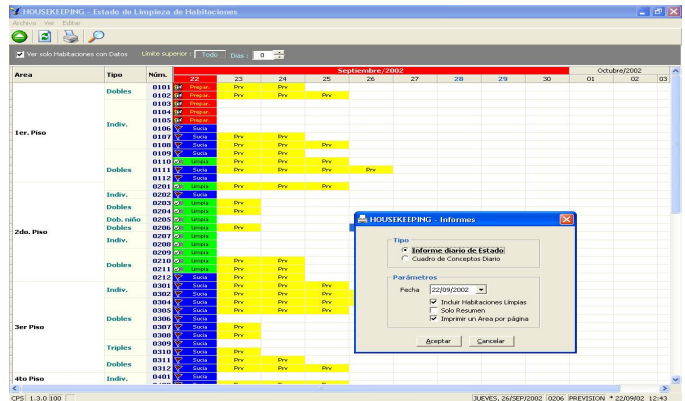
HOUSEKEEPING - Estado de Limpieza de Habitaciones

Archivo Ver Editar

Ver solo Habitaciones con Datos Límite superior: Todo Días: 0

| Area | Tipo | Núm. | 22 | 23 | 24 | 25 | 26 | 27 | 28 | 29 | 30 | 01 | 02 | 03 |
|---|---|---|---|---|---|---|---|---|---|---|---|---|---|---|
| | | | Septiembre/2002 | | | | | | | | | Octubre/2002 | | |
| 1er. Piso | Dobles | 0101 | Prepar. | Prv | Prv | | | | | | | | | |
| | | 0102 | Prepar. | Prv | Prv | Prv | | | | | | | | |
| | Indiv. | 0103 | Prepar. | | | | | | | | | | | |
| | | 0104 | Prepar. | | | | | | | | | | | |
| | | 0105 | Prepar. | | | | | | | | | | | |
| | | 0106 | Sucia | | | | | | | | | | | |
| | | 0107 | Sucia | Prv | Prv | | | | | | | | | |
| | | 0108 | Sucia | Prv | Prv | Prv | | | | | | | | |
| | | 0109 | Sucia | Prv | Prv | | | | | | | | | |
| | Dobles | 0110 | Limpia | Prv | Prv | Prv | | | | | | | | |
| | | 0111 | Sucia | Prv | Prv | Prv | Prv | | | | | | | |
| | | 0112 | Sucia | | | | | | | | | | | |
| 2do. Piso | | 0201 | Limpia | Prv | Prv | Prv | | | | | | | | |
| | Indiv. | 0202 | Sucia | | | | | | | | | | | |
| | Dobles | 0203 | Limpia | Prv | | | | | | | | | | |
| | | 0204 | Limpia | Prv | | | | | | | | | | |
| | Dob. niño | 0205 | Limpia | | | | | | | | | | | |
| | Dobles | 0206 | Limpia | Prv | | | | | | | | | | |
| | Indiv. | 0207 | Limpia | | | | | | | | | | | |
| | | 0208 | Limpia | | | | | | | | | | | |
| | | 0209 | Limpia | | | | | | | | | | | |
| | Dobles | 0210 | Limpia | Prv | | | | | | | | | | |
| | | 0211 | Limpia | Prv | | | | | | | | | | |
| | | 0212 | Sucia | | | | | | | | | | | |
| 3er Piso | Indiv. | 0301 | Sucia | Prv | Prv | Prv | | | | | | | | |
| | | 0302 | Sucia | Prv | Prv | Prv | | | | | | | | |
| | Dobles | 0304 | Sucia | Prv | Prv | Prv | | | | | | | | |
| | | 0305 | Sucia | Prv | Prv | Prv | | | | | | | | |
| | | 0306 | Sucia | | | | | | | | | | | |
| | | 0307 | Sucia | Prv | | | | | | | | | | |
| | | 0308 | Sucia | Prv | | | | | | | | | | |
| | Triples | 0309 | Sucia | | | | | | | | | | | |
| | | 0310 | Sucia | Prv | | | | | | | | | | |
| | Dobles | 0311 | Sucia | Prv | Prv | Prv | | | | | | | | |
| | | 0312 | Sucia | Prv | Prv | Prv | | | | | | | | |
| 4to Piso | Indiv. | 0401 | Sucia | | | | | | | | | | | |

HOUSEKEEPING - Informes

Tipo
Informe diario de Estado
Cuadro de Conceptos Diario

Parámetros
Fecha 22/09/2002
Incluir Habitaciones Limpias
Solo Resumen
Imprimir un Area por página

Aceptar Cancelar

CPS 1.3.0.100 JUEVES, 26/SEP/2002 0206 PREVISION * 22/09/02 12:43